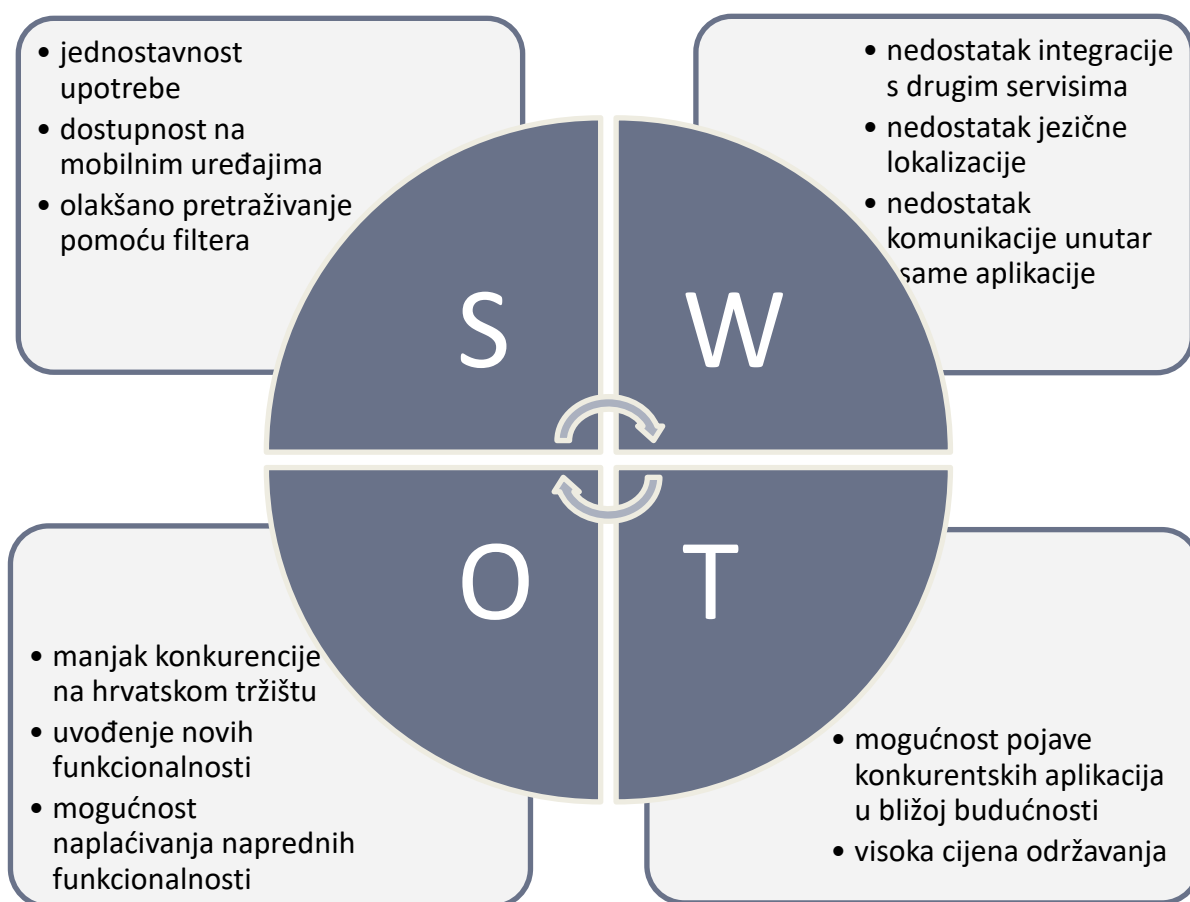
- jednostavnost upotrebe
- dostupnost na mobilnim uređajima
- olakšano pretraživanje pomoću filtera

- nedostatak integracije s drugim servisima
- nedostatak jezične lokalizacije
- nedostatak komunikacije unutar same aplikacije

S

W

O

T

- manjak konkurencije na hrvatskom tržištu
- uvođenje novih funkcionalnosti
- mogućnost naplaćivanja naprednih funkcionalnosti

- mogućnost pojave konkurentskih aplikacija u bližoj budućnosti
- visoka cijena održavanja